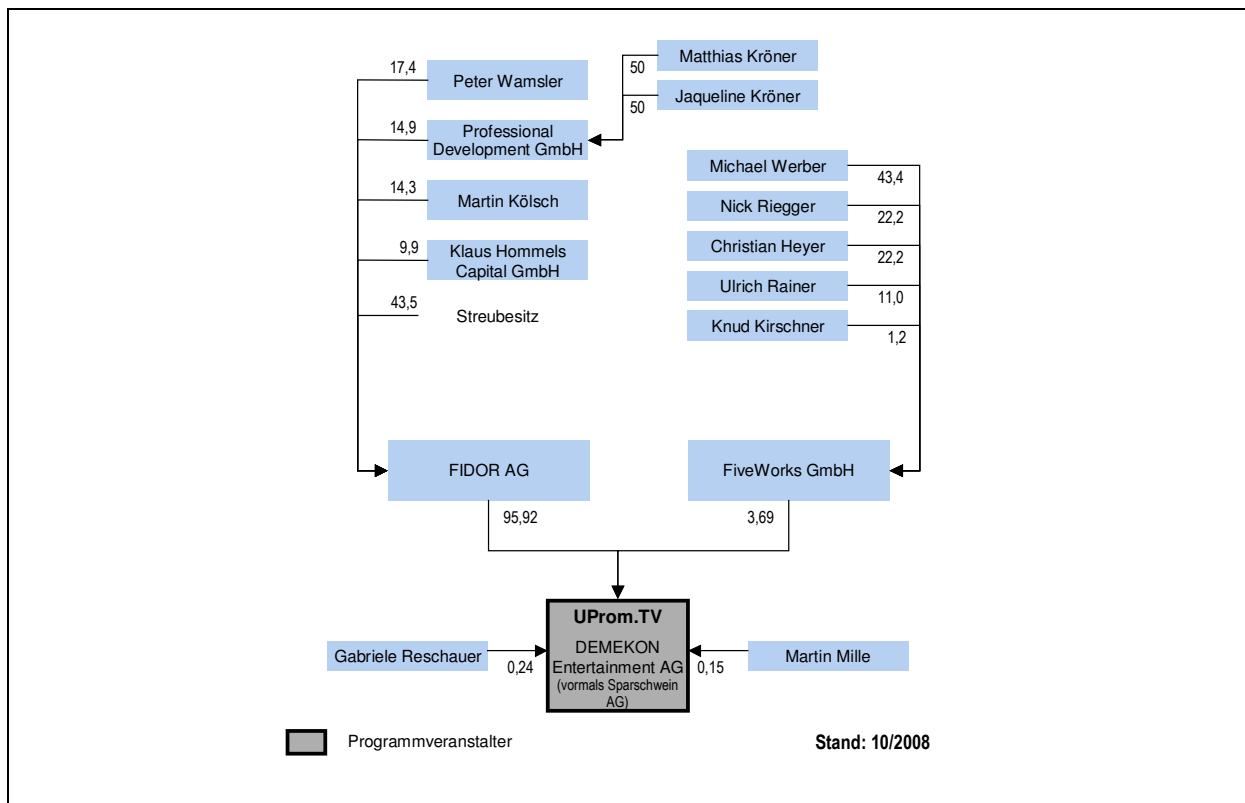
Matthias Kröner
50
Jaqueline Kröner
50

17,4
Peter Wamsler
14,9
Professional Development GmbH
14,3
Martin Kölsch
9,9
Klaus Hommels Capital GmbH
43,5
Streubesitz

Michael Werber
43,4
Nick Riegger
22,2
Christian Heyer
22,2
Ulrich Rainer
11,0
Knud Kirschner
1,2

FIDOR AG
FiveWorks GmbH
95,92
3,69

Gabriele Reschauer
0,24
UProm.TV
DEMEKON Entertainment AG
(vormals Sparschwein AG)
0,15
Martin Mille

Programmveranstalter
Stand: 10/2008